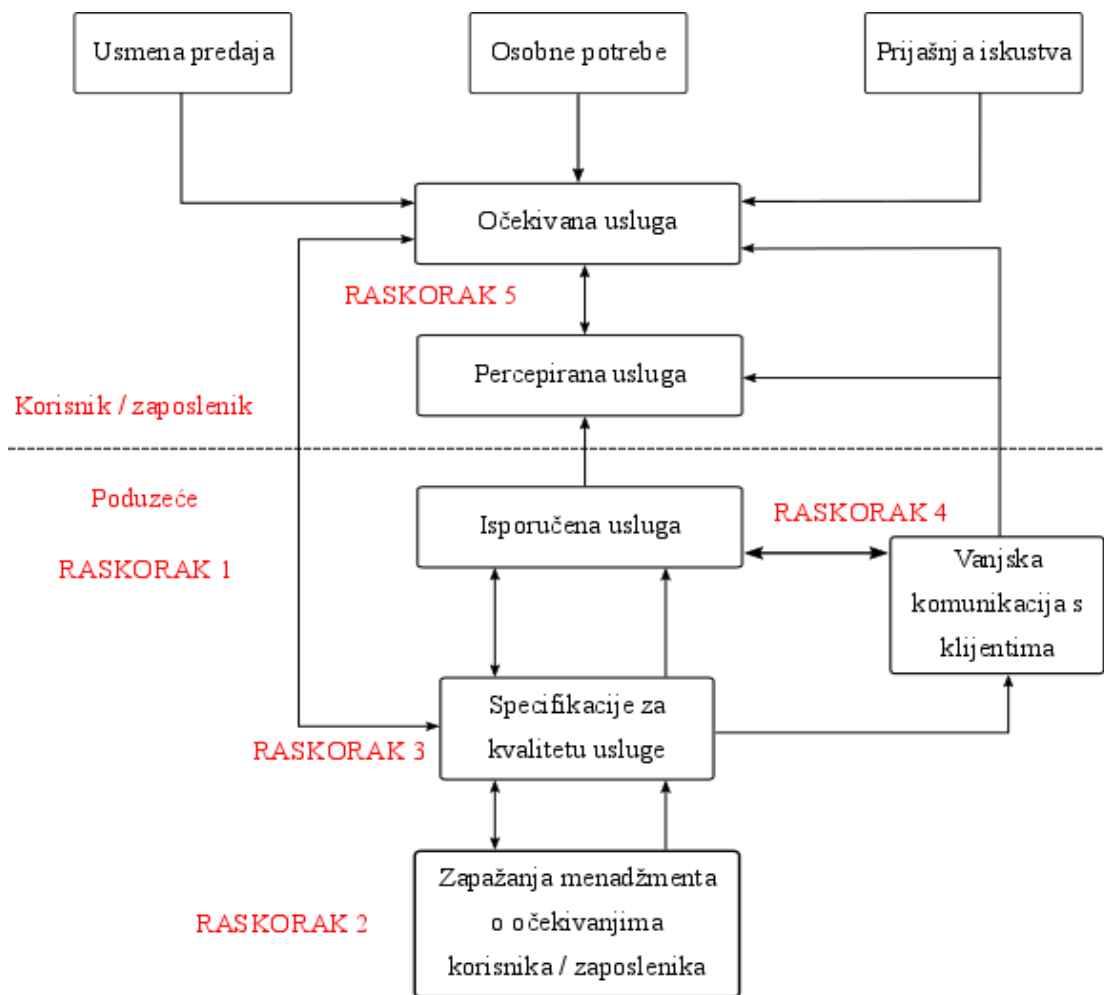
Usmena predaja

Osobne potrebe

Prijašnja iskustva

Očekivana usluga

RASKORAK 5

Percepirana usluga

Korisnik / zaposlenik

Poduzeće

Isporučena usluga

RASKORAK 4

RASKORAK 1

Vanjska komunikacija s klijentima

Specifikacije za kvalitetu usluge

RASKORAK 3

Zapažanja menadžmenta o očekivanjima korisnika / zaposlenika

RASKORAK 2